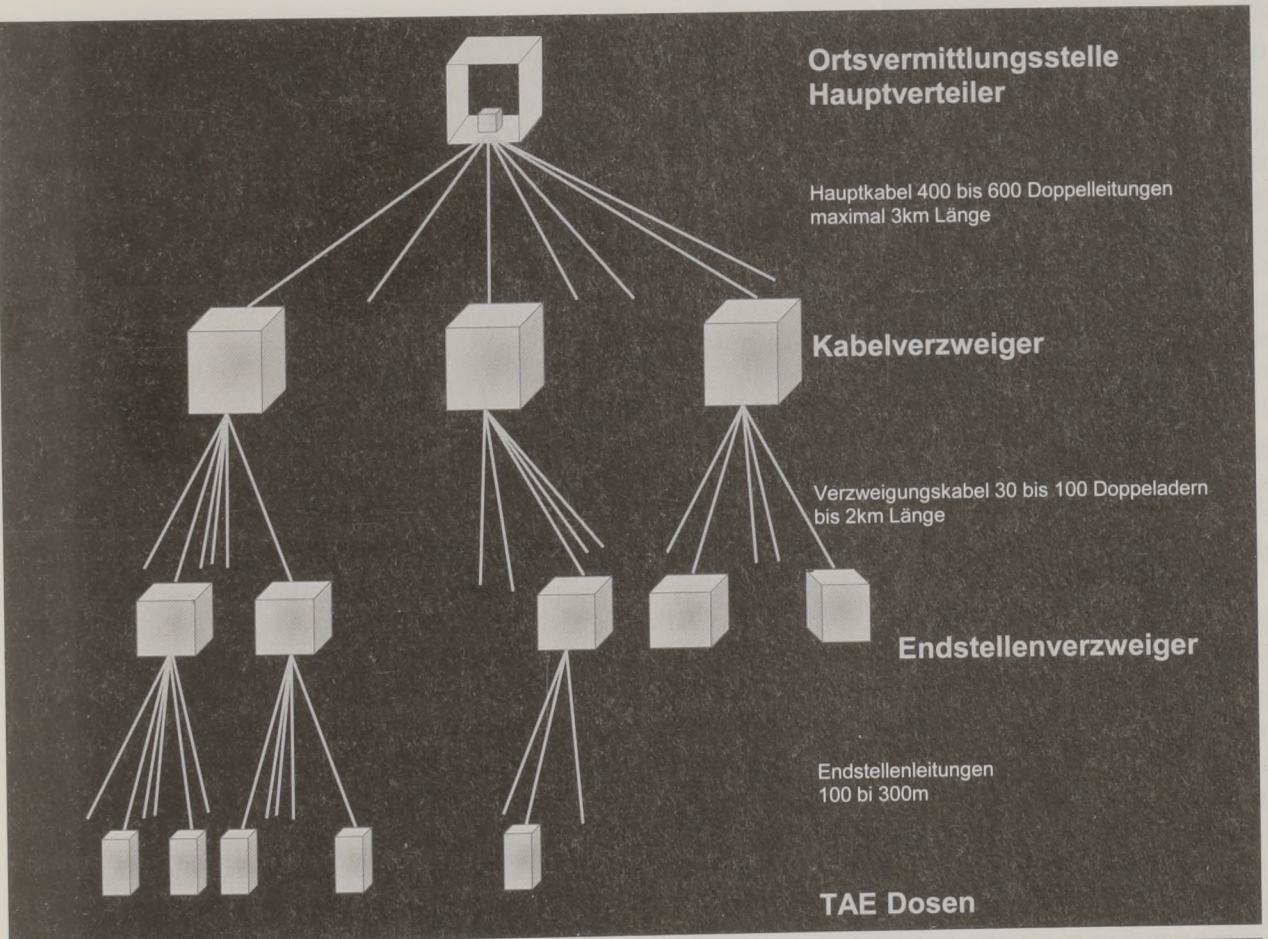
Ortsvermittlungsstelle
Hauptverteiler

Hauptkabel 400 bis 600 Doppelleitungen
maximal 3km Länge

Kabelverzweiger

Verzweigungskabel 30 bis 100 Doppeladern
bis 2km Länge

Endstellenverzweiger

Endstellenleitungen
100 bi 300m

TAE Dosen